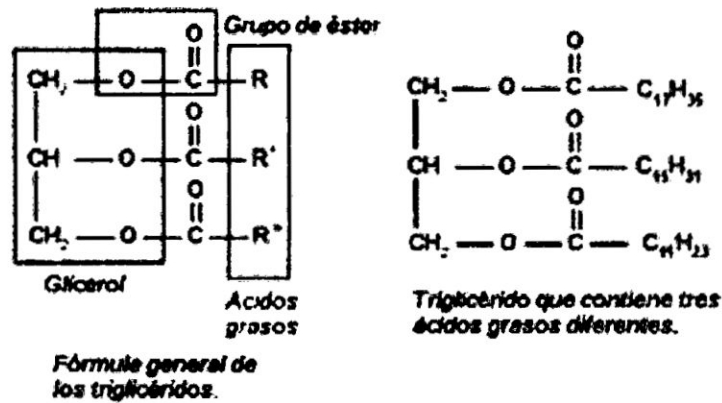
Grupo de éster

$CH_2 - O - \overset{O}{\overset{||}{C}} - R$

$CH - O - \overset{O}{\overset{||}{C}} - R'$

$CH_2 - O - \overset{O}{\overset{||}{C}} - R''$

Glicerol

Acidos grasos

Fórmula general de los triglicéridos.

$CH_2 - O - \overset{O}{\overset{||}{C}} - C_{17}H_{35}$

$CH - O - \overset{O}{\overset{||}{C}} - C_{15}H_{31}$

$CH_2 - O - \overset{O}{\overset{||}{C}} - C_{11}H_{23}$

Triglicérido que contiene tres ácidos grasos diferentes.